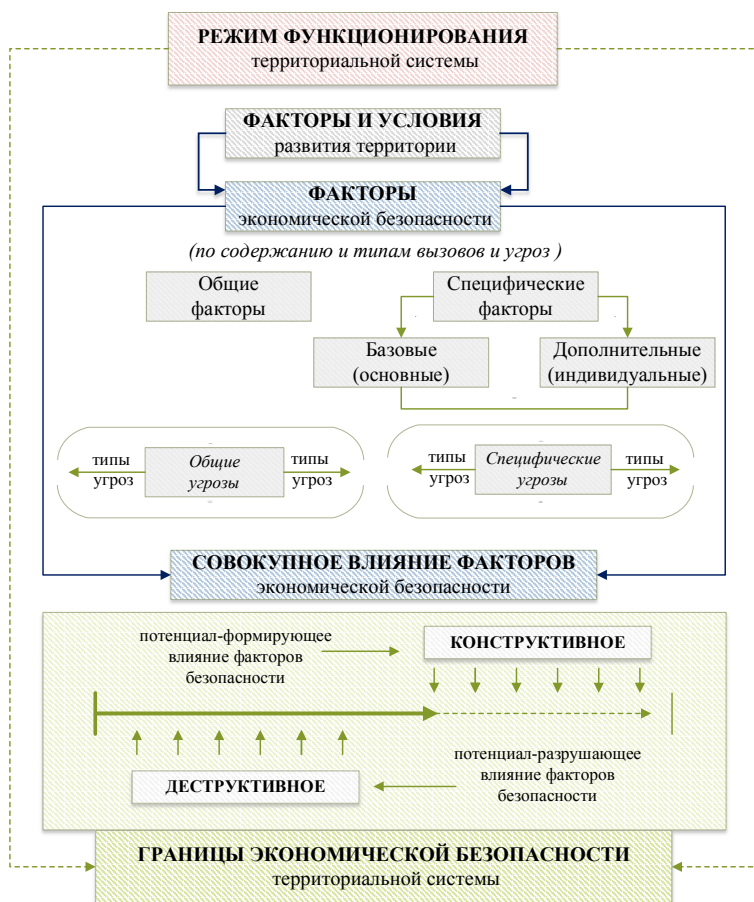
РЕЖИМ ФУНКЦИОНИРОВАНИЯ
территориальной системы

ФАКТОРЫ И УСЛОВИЯ
развития территории

ФАКТОРЫ
экономической безопасности

(по содержанию и типам вызовов и угроз )

Общие факторы

Специфические факторы

Базовые (основные)

Дополнительные (индивидуальные)

типы угроз

Общие угрозы

типы угроз

типы угроз

Специфические угрозы

типы угроз

СОВОКУПНОЕ ВЛИЯНИЕ ФАКТОРОВ
экономической безопасности

потенциал-формирующее влияние факторов безопасности

КОНСТРУКТИВНОЕ

потенциал-разрушающее влияние факторов безопасности

ДЕСТРУКТИВНОЕ

ГРАНИЦЫ ЭКОНОМИЧЕСКОЙ БЕЗОПАСНОСТИ
территориальной системы